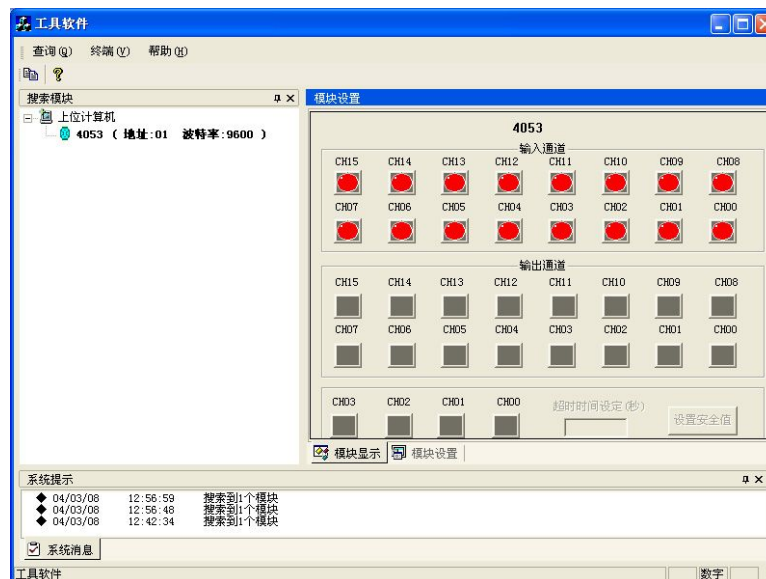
工具软件

查询(Q) 终端(V) 帮助(H)

搜索模块

上位计算机

4053 ( 地址:01 波特率:9600 )

模块设置

4053

输入通道

CH15 CH14 CH13 CH12 CH11 CH10 CH09 CH08

CH07 CH06 CH05 CH04 CH03 CH02 CH01 CH00

输出通道

CH15 CH14 CH13 CH12 CH11 CH10 CH09 CH08

CH07 CH06 CH05 CH04 CH03 CH02 CH01 CH00

CH03 CH02 CH01 CH00 超时时间设定(秒) 设置安全值

模块显示 模块设置

系统提示

◆ 04/03/08 12:56:59 搜索到1个模块
◆ 04/03/08 12:56:48 搜索到1个模块
◆ 04/03/08 12:42:34 搜索到1个模块

系统消息

工具软件 数字